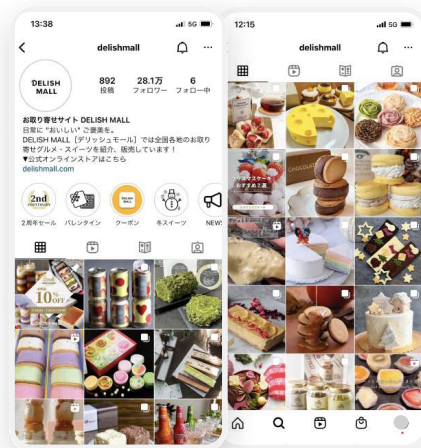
13:38

delishmall

DELISH MALL

892 投稿
28.1万 フォロワー
6 フォロー中

お取り寄せサイト DELISH MALL
日常に "おいしい" ご褒美を。
DELISH MALL [デリッシュモール] では全国各地のお取り寄せグルメ・スイーツを紹介、販売しています!
▼公式オンラインストアはこちら
delishmall.com

2nd
2周年セール
バレンタイン
クーポン
冬スイーツ
NEWS

10%OFF

12:15

delishmall